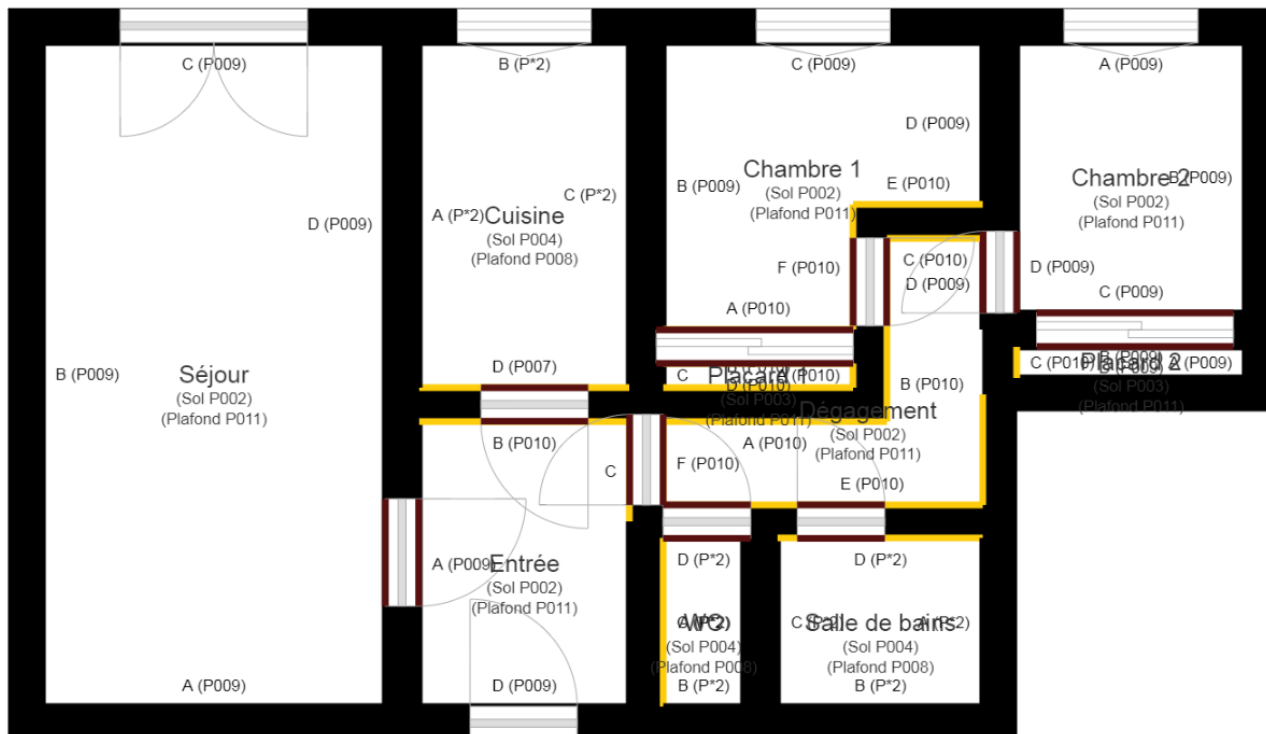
C (P009)

D (P009)

Séjour
(Sol P002)
(Plafond P011)

B (P009)

A (P009)

B (P*2)

C (P*2)

A (P*2) Cuisine
(Sol P004)
(Plafond P008)

D (P007)

C (P009)

D (P009)

Chambre 1
(Sol P002)
(Plafond P011)

B (P009)

E (P010)

F (P010)

A (P010)

A (P009)

Chambre 2
(Sol P002)
(Plafond P011)

B (P009)

D (P009)

C (P009)

C (P010)
D (P009)

C Placard 1
D (P010)
(Sol P003)
(Plafond P011)

A (P010)

C (P010) Placard 2
B (P009)
A (P009)
(Sol P003)
(Plafond P011)

B (P010)

Dégagement
(Sol P002)
(Plafond P011)

A (P010)

F (P010)

E (P010)

B (P010)

C

A (P009) Entrée
(Sol P002)
(Plafond P011)

D (P009)

D (P*2)

WC
(Sol P004)
(Plafond P008)

B (P*2)

D (P*2)

C (P*2) Salle de bains A (P*2)
(Sol P004)
(Plafond P008)

B (P*2)